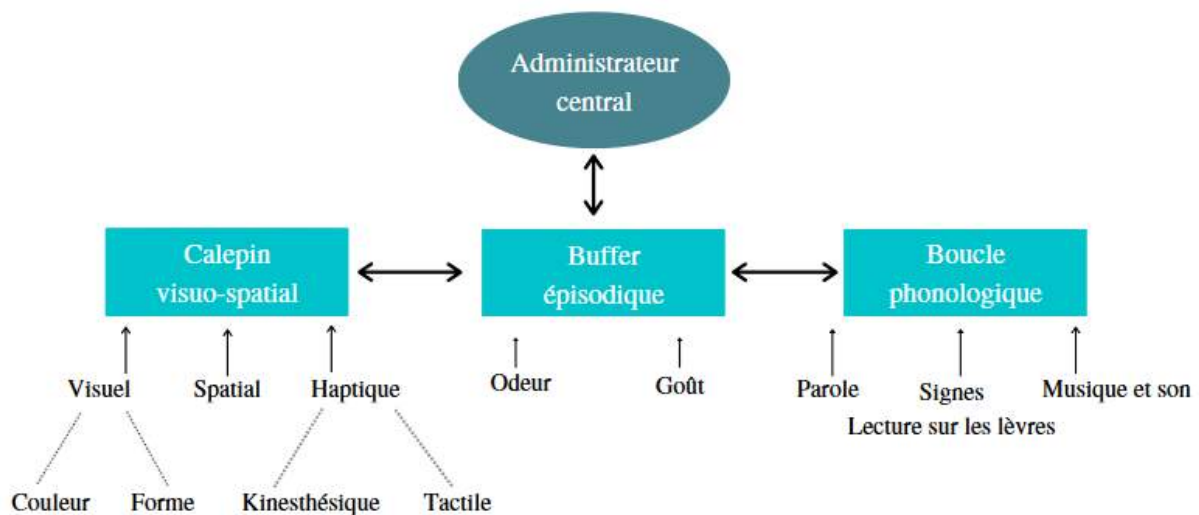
Administrateur central

Calepin visuo-spatial

Buffer épisodique

Boucle phonologique

Visuel

Spatial

Haptique

Odeur

Goût

Parole

Signes

Musique et son

Lecture sur les lèvres

Couleur

Forme

Kinesthésique

Tactile